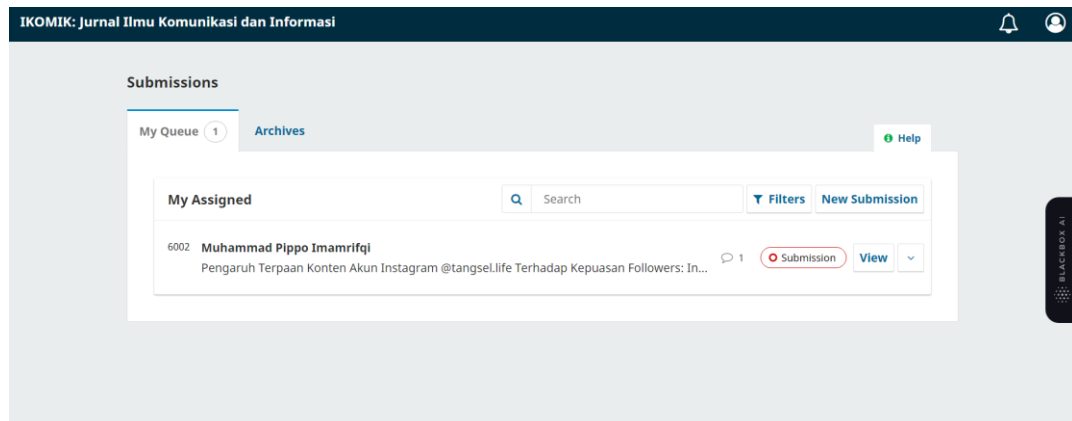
IKOMIK: Jurnal Ilmu Komunikasi dan Informasi

Submissions

My Queue 1

Archives

Help

My Assigned

Search

Filters

New Submission

6002 Muhammad Pippo Imamrifqi

Pengaruh Terpaan Konten Akun Instagram @tangsel.life Terhadap Kepuasan Followers: In...

1

Submission

View

BLACKBOX AI